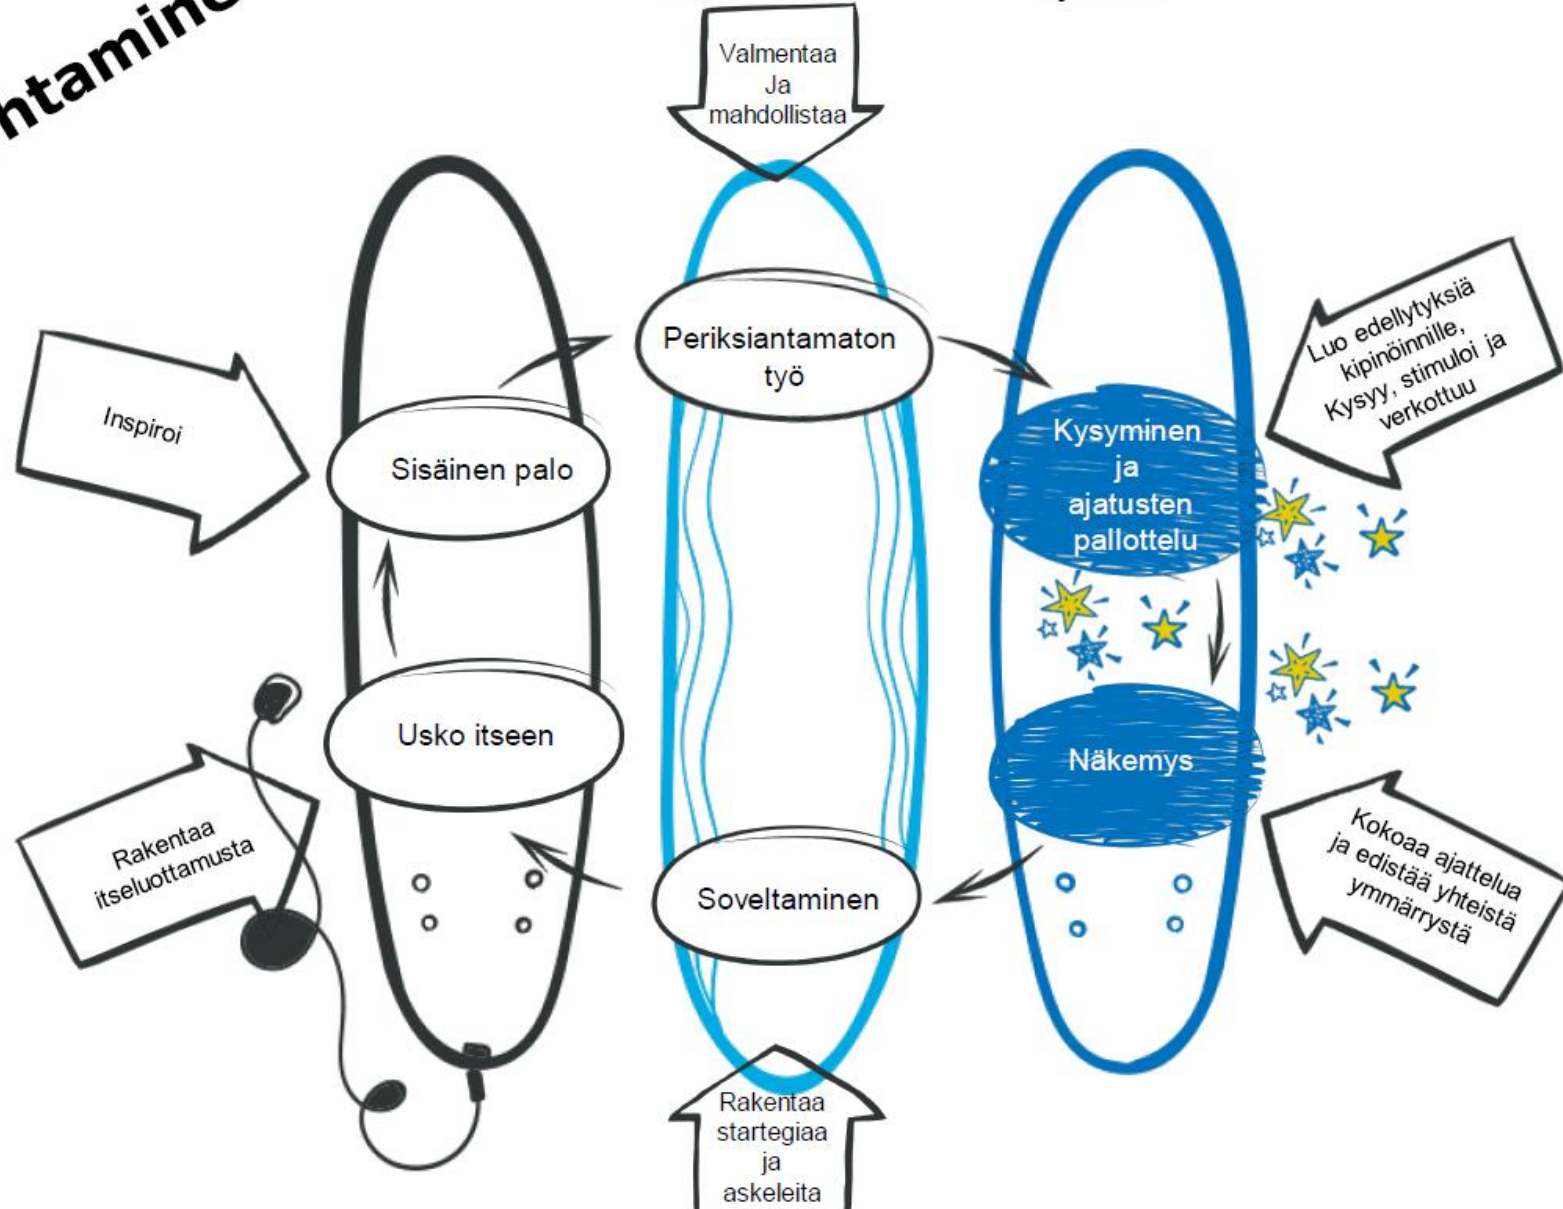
ntamine

Valmentaa
Ja
mahdollistaa

Inspiroi

Sisäinen palo

Periksiantamaton työ

Luo edellytyksiä kipinöinnille, Kysyy, stimuloi ja verkottuu

Kysyminen ja ajatusten pallottelu

Usko itseen

Rakentaa itseluottamusta

Näkemys

Kokoaa ajattelua ja edistää yhteistä ymmärrystä

Soveltaminen

Rakentaa startegiaa ja askeleita